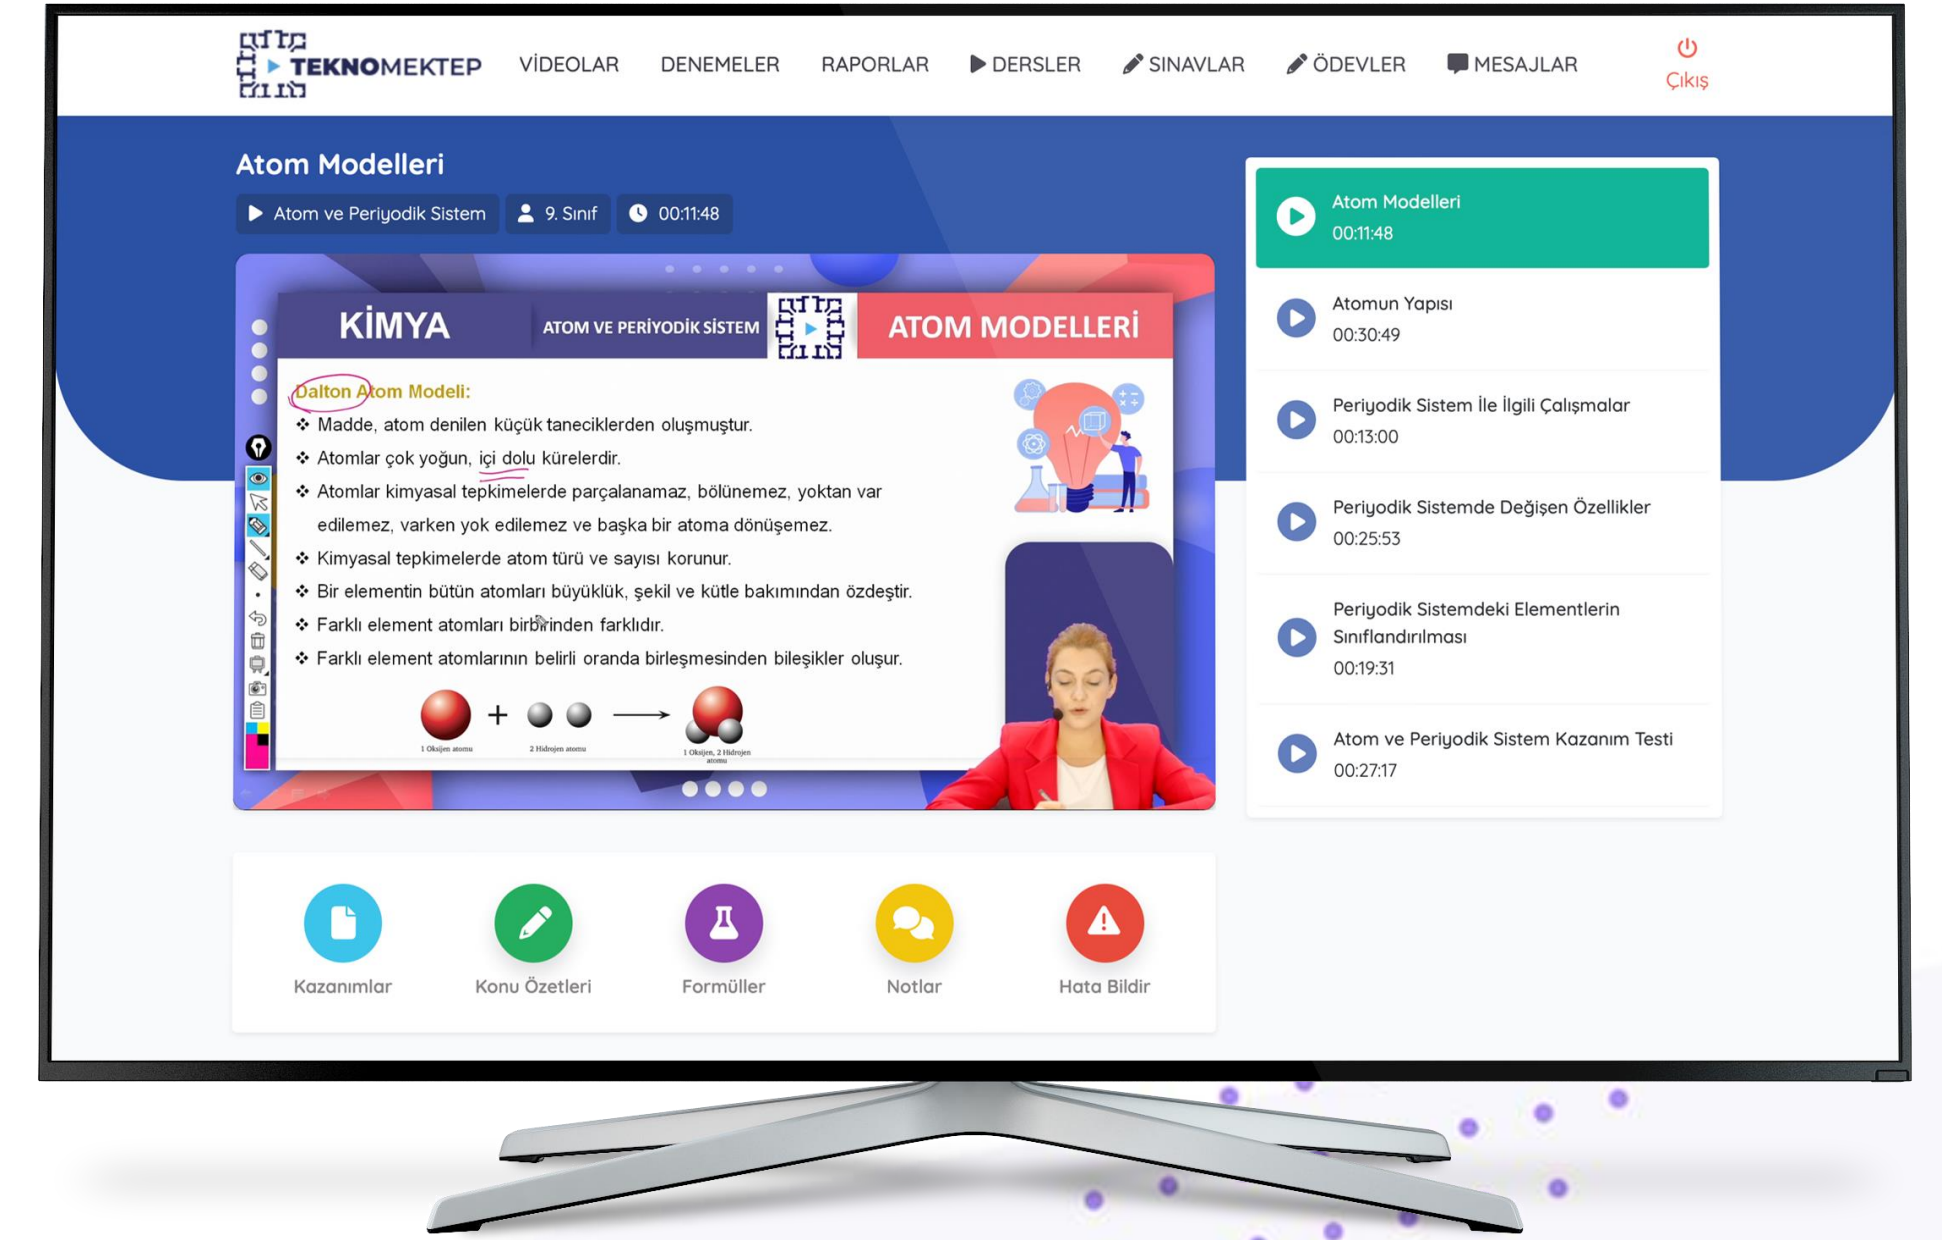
TEKNOMEKTEP VİDEOLAR DENEMELER RAPORLAR DERSLER SINAVLAR ÖDEVLER MESAJLAR Çıkış

Atom Modelleri

Atom ve Periyodik Sistem 9. Sınıf 00:11:48

KİMYA ATOM VE PERİYODİK SİSTEM ATOM MODELLERİ

Dalton Atom Modeli:

❖ Madde, atom denilen küçük taneciklerden oluşmuştur.
❖ Atomlar çok yoğun, içi dolu kürelerdir.
❖ Atomlar kimyasal tepkimelerde parçalanamaz, bölünemez, yoktan var edilemez, varken yok edilemez ve başka bir atoma dönüşemez.
❖ Kimyasal tepkimelerde atom türü ve sayısı korunur.
❖ Bir elementin bütün atomları büyüklük, şekil ve kütle bakımından özdeştir.
❖ Farklı element atomları birbirinden farklıdır.
❖ Farklı element atomlarının belirli oranda birleşmesinden bileşikler oluşur.

1 Oksijen atomu + 2 Hidrojen atomu → 1 Oksijen, 2 Hidrojen atomu

Atom Modelleri
00:11:48

Atomun Yapısı
00:30:49

Periyodik Sistem İle İlgili Çalışmalar
00:13:00

Periyodik Sistemde Değişen Özellikler
00:25:53

Periyodik Sistemdeki Elementlerin Sınıflandırılması
00:19:31

Atom ve Periyodik Sistem Kazanım Testi
00:27:17

Kazanımlar Konu Özetleri Formüller Notlar Hata Bildir